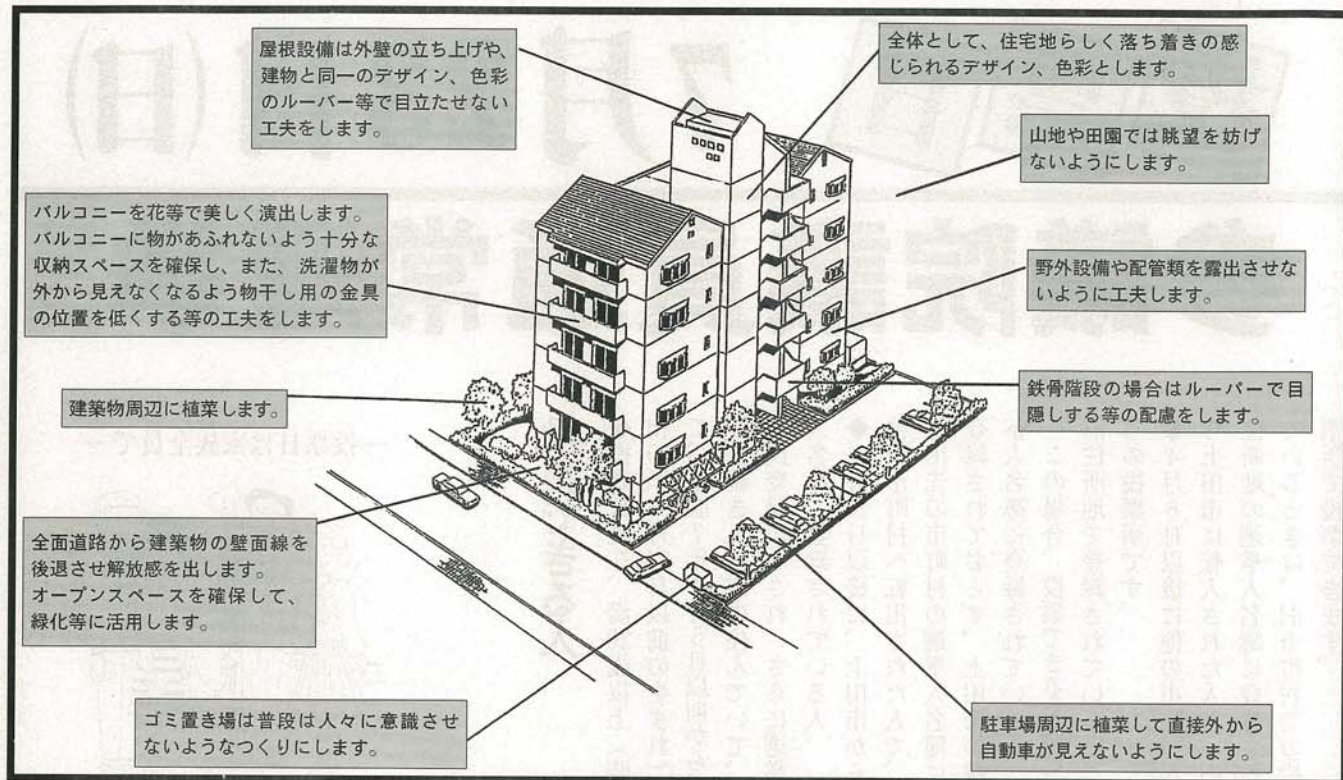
屋根設備は外壁の立ち上げや、建物と同一のデザイン、色彩のルーバー等で目立たせない工夫をします。

全体として、住宅地らしく落ち着きの感じられるデザイン、色彩とします。

山地や田園では眺望を妨げないようにします。

バルコニーを花等で美しく演出します。バルコニーに物があふれないよう十分な収納スペースを確保し、また、洗濯物が外から見えなくなるよう物干し用の金具の位置を低くする等の工夫をします。

野外設備や配管類を露出させないように工夫します。

建築物周辺に植栽します。

鉄骨階段の場合はルーバーで目隠しする等の配慮をします。

全面道路から建築物の壁面線を後退させ解放感を出します。オープンスペースを確保して、緑化等に活用します。

ゴミ置き場は普段は人々に意識させないようなつくりにします。

駐車場周辺に植栽して直接外から自動車が見えないようにします。